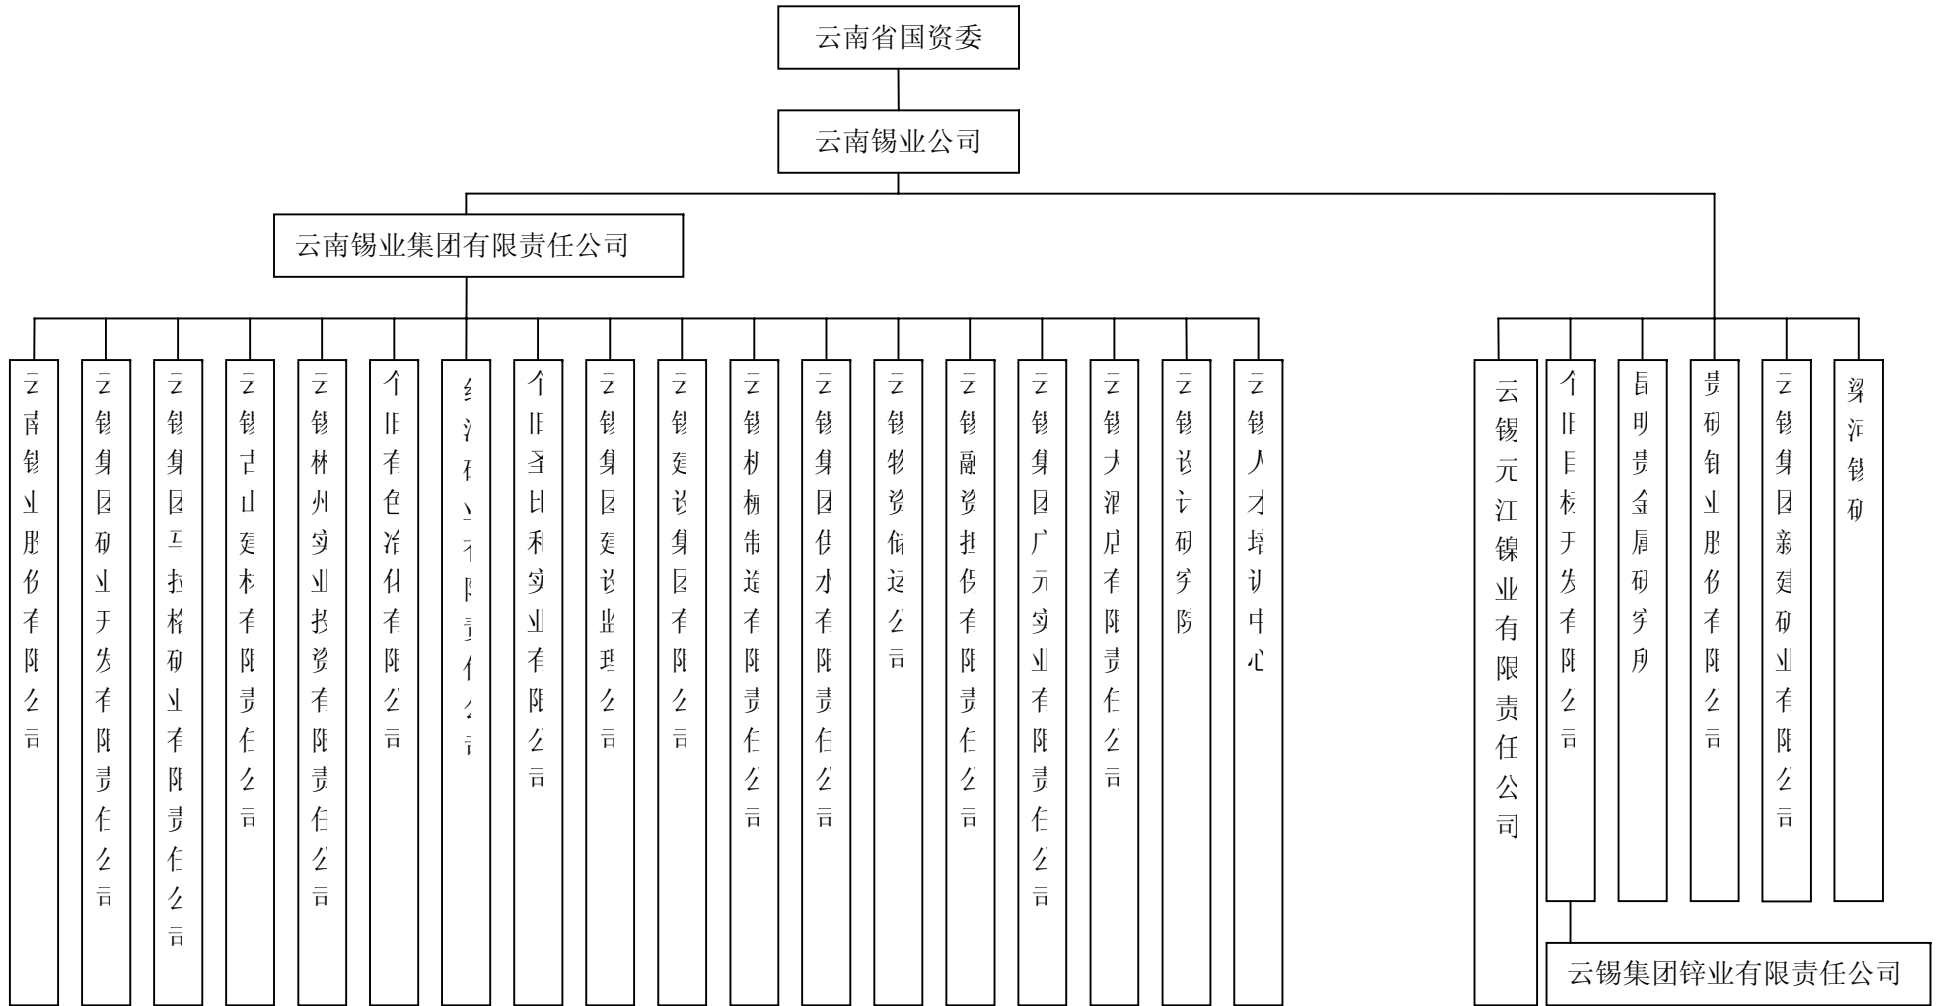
云南省国资委

云南锡业公司

云南锡业集团有限责任公司

云南锡业股份有限公司

云锡集团矿业开发有限责任公司

云锡集团卡房检测矿业有限责任公司

云锡古山建材有限责任公司

云锡林州实业投资有限责任公司

个旧有色冶化有限公司

红河石业有限责任公司

个旧圣比和实业有限公司

云锡集团建设监理公司

云锡建设集团有限公司

云锡机械制造有限责任公司

云锡集团供水有限责任公司

云锡物资储运公司

云锡融资担保有限责任公司

云锡集团广元实业有限责任公司

云锡大屯厂有限责任公司

云锡设计研究院

云锡人才培训中心

云锡元江镍业有限责任公司

个旧县城开发有限公司

昆明贵金属研究所

贵研铂业股份有限公司

云锡集团新建矿业有限公司

梁河锡矿

云锡集团锌业有限责任公司